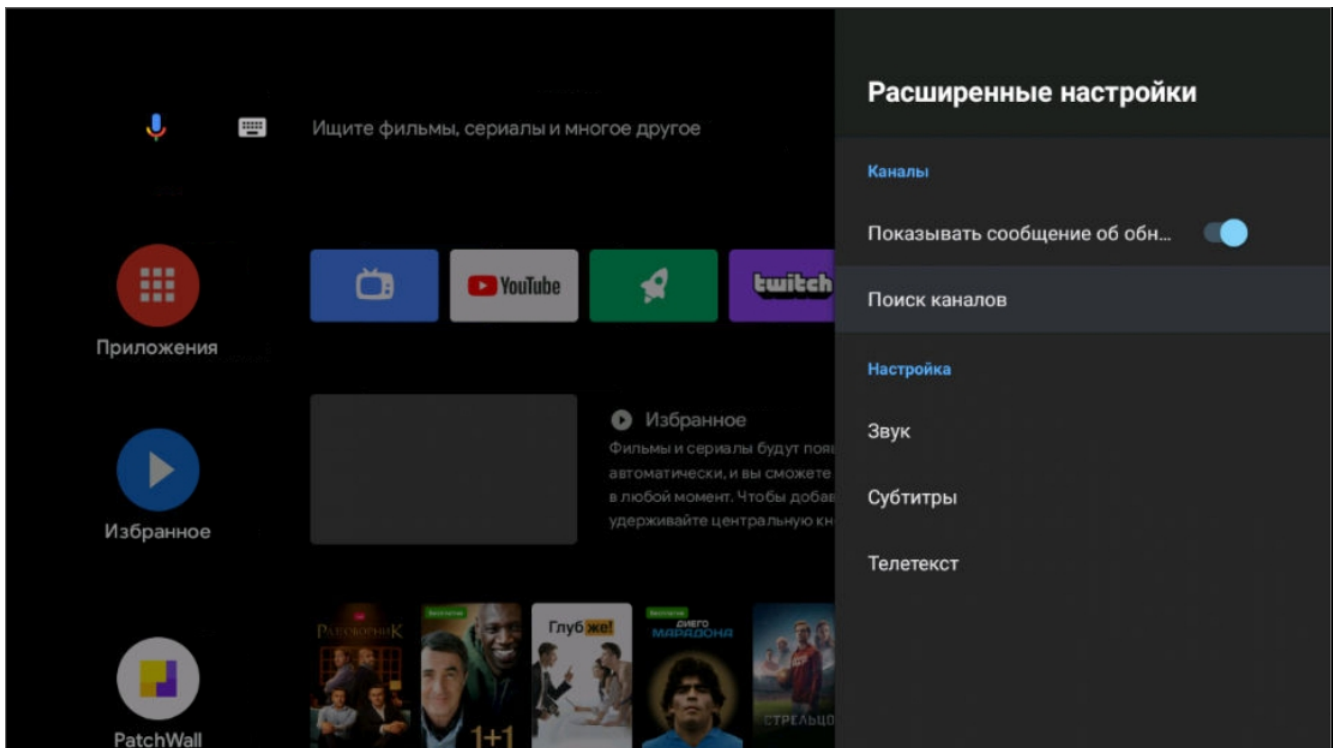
Ищите фильмы, сериалы и многое другое

Приложения

YouTube

twitch

Избранное

Избранное

Фильмы и сериалы будут появ автоматически, и вы сможете в любой момент. Чтобы добав удерживайте центральную кн

PatchWall

Бесплатно

Бесплатно

РАВНОВЕСНИК

1+1

Глубже!

ДИЕГО МАРАДОНА

СТРЕЛЬЦО

Расширенные настройки

Каналы

Показывать сообщение об обн...

Поиск каналов

Настройка

Звук

Субтитры

Телетекст